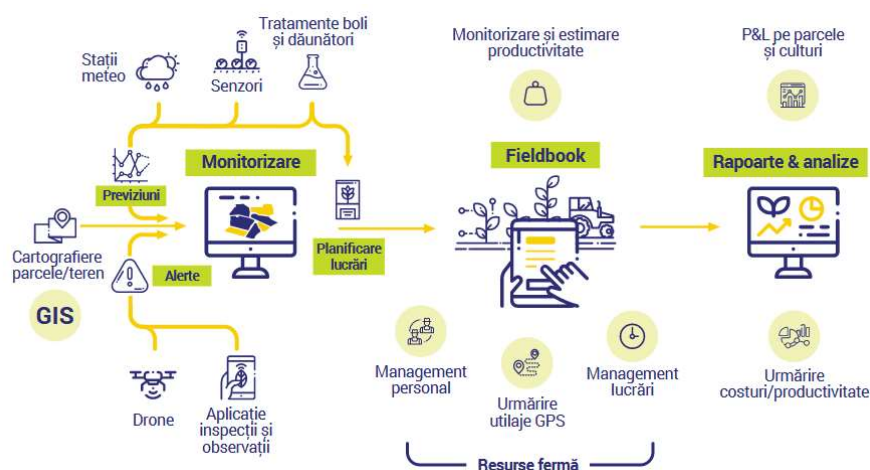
Stații meteo

Senzori

Tratamente boli și dăunători

Monitorizare și estimare productivitate

P&L pe parcele și culturi

Previziuni

Monitorizare

Fieldbook

Rapoarte & analize

Cartografiere parcele/teren

Alerte

Planificare lucrări

GIS

Management personal

Urmărire utilaje GPS

Management lucrări

Urmărire costuri/productivitate

Drone

Aplicație inspecții și observații

Resurse fermă